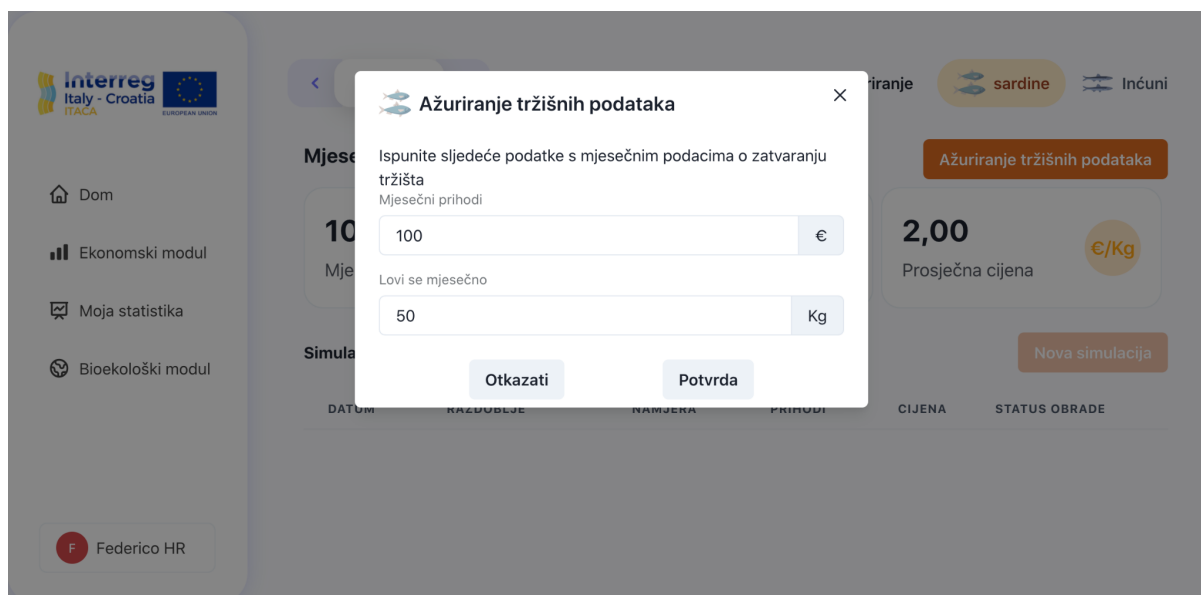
Interreg
Italy - Croatia
ITACA
EUROPEAN UNION

Dom

Ekonomski modul

Moja statistika

Bioekološki modul

F Federico HR

<

Mjese

10

Mje

Simula

DATUM RAZDOBLJE NAMJERA PRIHODI CIJENA STATUS OBRADE

iranje sardine Inćuni

Ažuriranje tržišnih podataka

2,00

Prosječna cijena

€/Kg

Nova simulacija

Ažuriranje tržišnih podataka

×

Ispunite sljedeće podatke s mjesečnim podacima o zatvaranju tržišta

Mjesečni prihodi

100 €

Lovi se mjesečno

50 Kg

Otkazati

Potvrda